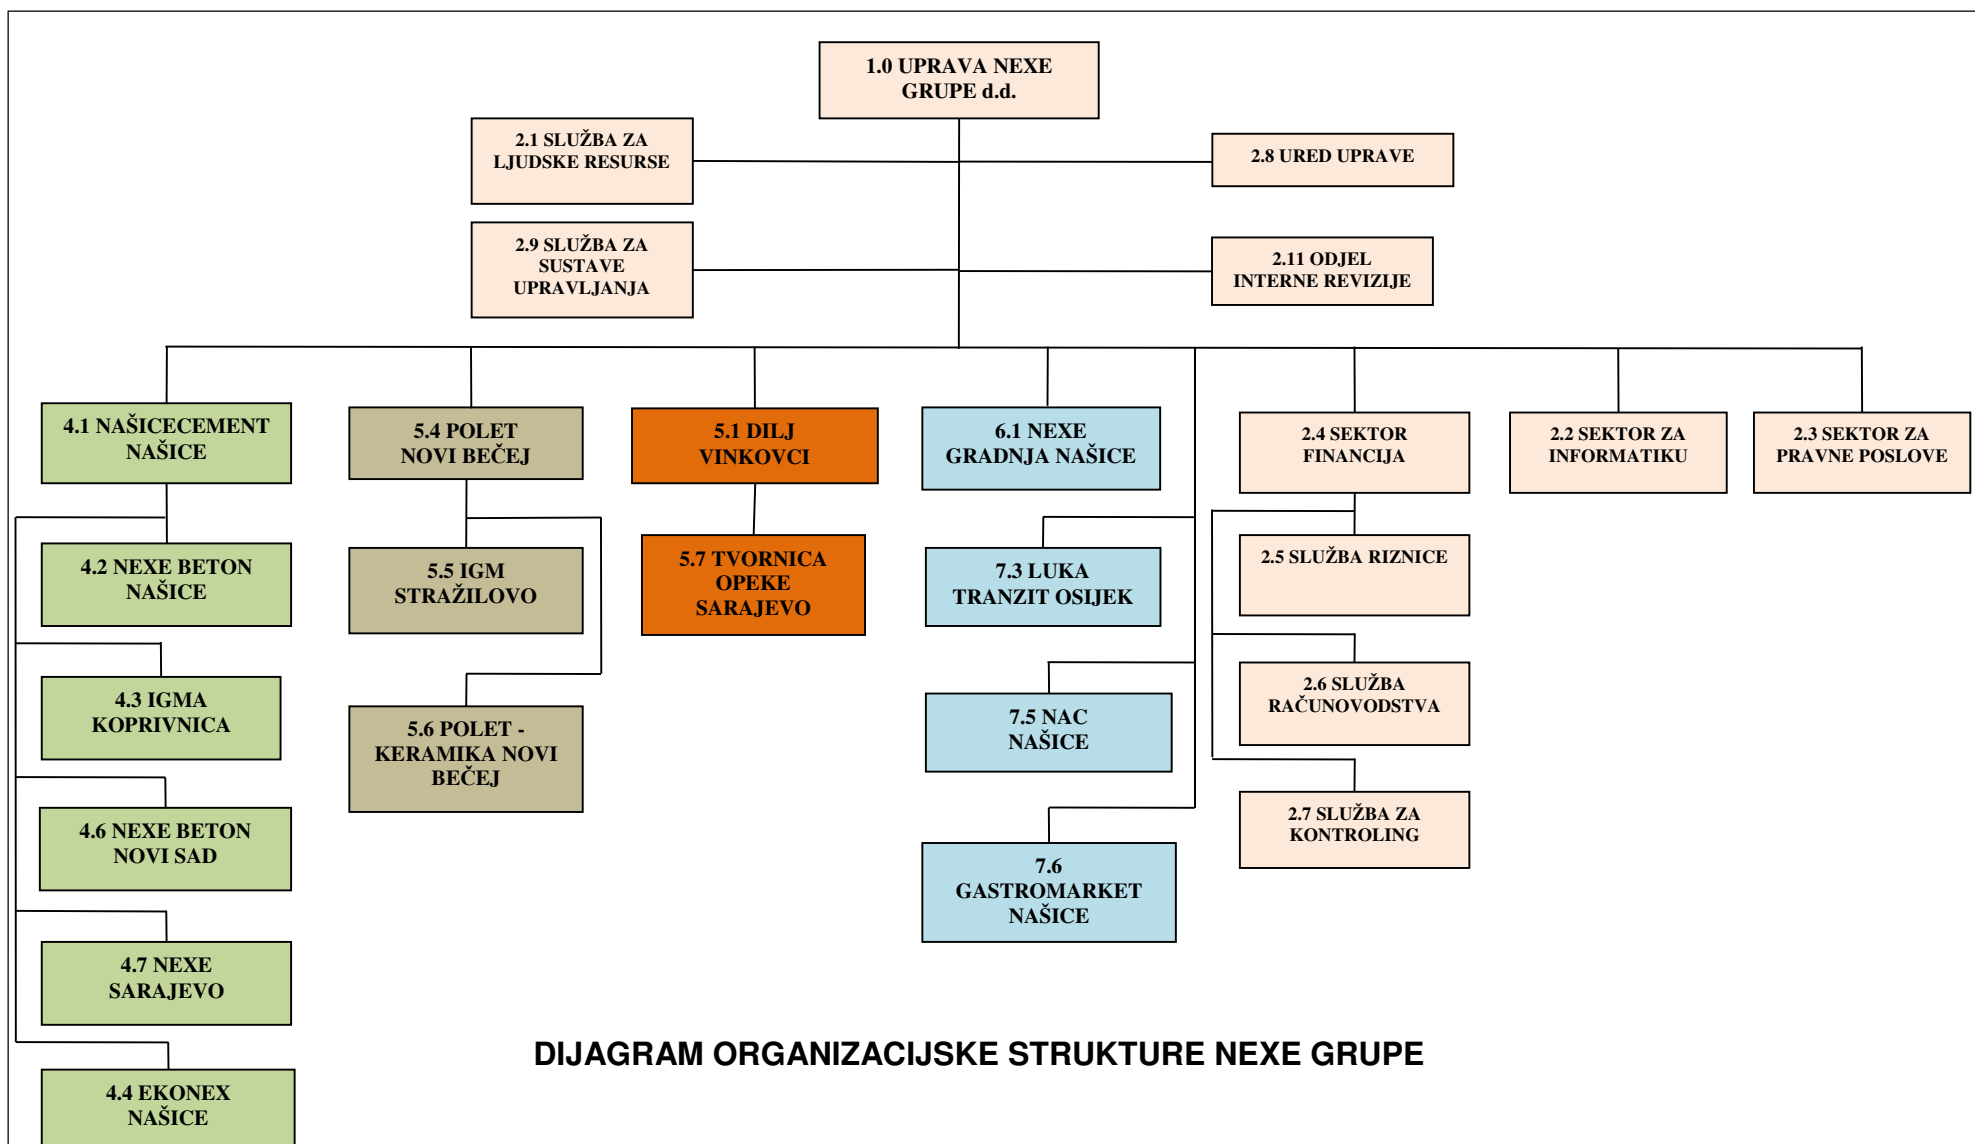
1.0 UPRAVA NEXE GRUPE d.d.

2.1 SLUŽBA ZA LJUDSKE RESURSE

2.8 URED UPRAVE

2.9 SLUŽBA ZA SUSTAVE UPRAVLJANJA

2.11 ODJEL INTERNE REVIZIJE

4.1 NAŠICECEMENT NAŠICE

5.4 POLET NOVI BEČEJ

5.1 DILJ VINKOVCI

6.1 NEXE GRADNJA NAŠICE

2.4 SEKTOR FINANCIJA

2.2 SEKTOR ZA INFORMATIKU

2.3 SEKTOR ZA PRAVNE POSLOVE

4.2 NEXE BETON NAŠICE

5.5 IGM STRAŽILOVO

5.7 TVORNICA OPEKE SARAJEVO

7.3 LUKA TRANZIT OSIJEK

2.5 SLUŽBA RIZNICE

4.3 IGMA KOPRIVNICA

5.6 POLET - KERAMIKA NOVI BEČEJ

7.5 NAC NAŠICE

2.6 SLUŽBA RAČUNOVODSTVA

4.6 NEXE BETON NOVI SAD

2.7 SLUŽBA ZA KONTROLING

7.6 GASTROMARKET NAŠICE

4.7 NEXE SARAJEVO

DIJAGRAM ORGANIZACIJSKE STRUKTURE NEXE GRUPE

4.4 EKONEX NAŠICE